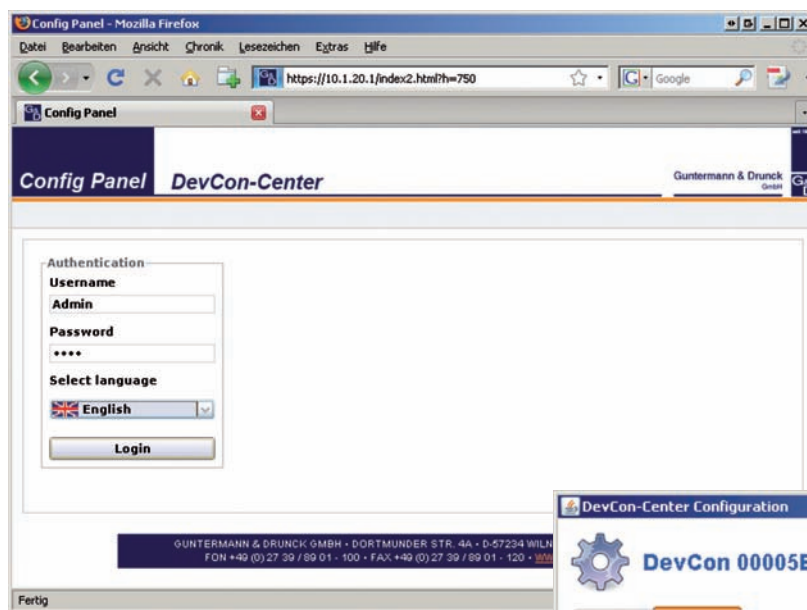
Config Panel - Mozilla Firefox

Datei Bearbeiten Ansicht Chronik Lesezeichen Extras Hilfe

https://10.1.20.1/index2.html?h=750

Google

Config Panel

Config Panel DevCon-Center

Guntermann & Drunck GmbH

Authentication

Username

Admin

Password

••••

Select language

English

Login

GUNTERMANN & DRUNCK GMBH · DORTMUNDER STR. 4A · D-57234 WILN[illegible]
FON +49 (0) 27 39 / 89 01 - 100 · FAX +49 (0) 27 39 / 89 01 - 120 · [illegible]

DevCon-Center Configuration

DevCon 00005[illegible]

Fertig